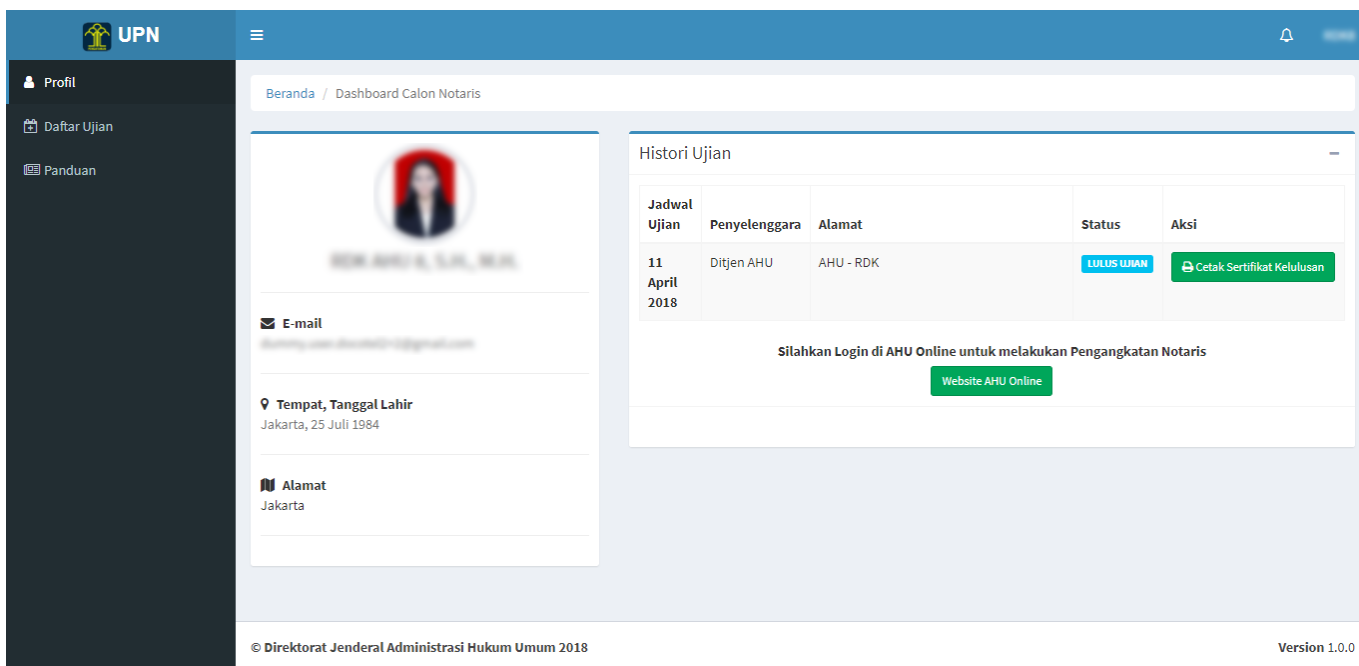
UPN

Profil
Daftar Ujian
Panduan

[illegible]

Beranda / Dashboard Calon Notaris

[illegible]

E-mail
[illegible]

Tempat, Tanggal Lahir
Jakarta, 25 Juli 1984

Alamat
Jakarta

Histori Ujian

| Jadwal Ujian | Penyelenggara | Alamat | Status | Aksi |
|---|---|---|---|---|
| 11 April 2018 | Ditjen AHU | AHU - RDK | LULUS UJIAN | Cetak Sertifikat Kelulusan |

Silahkan Login di AHU Online untuk melakukan Pengangkatan Notaris

Website AHU Online

© Direktorat Jenderal Administrasi Hukum Umum 2018

Version 1.0.0